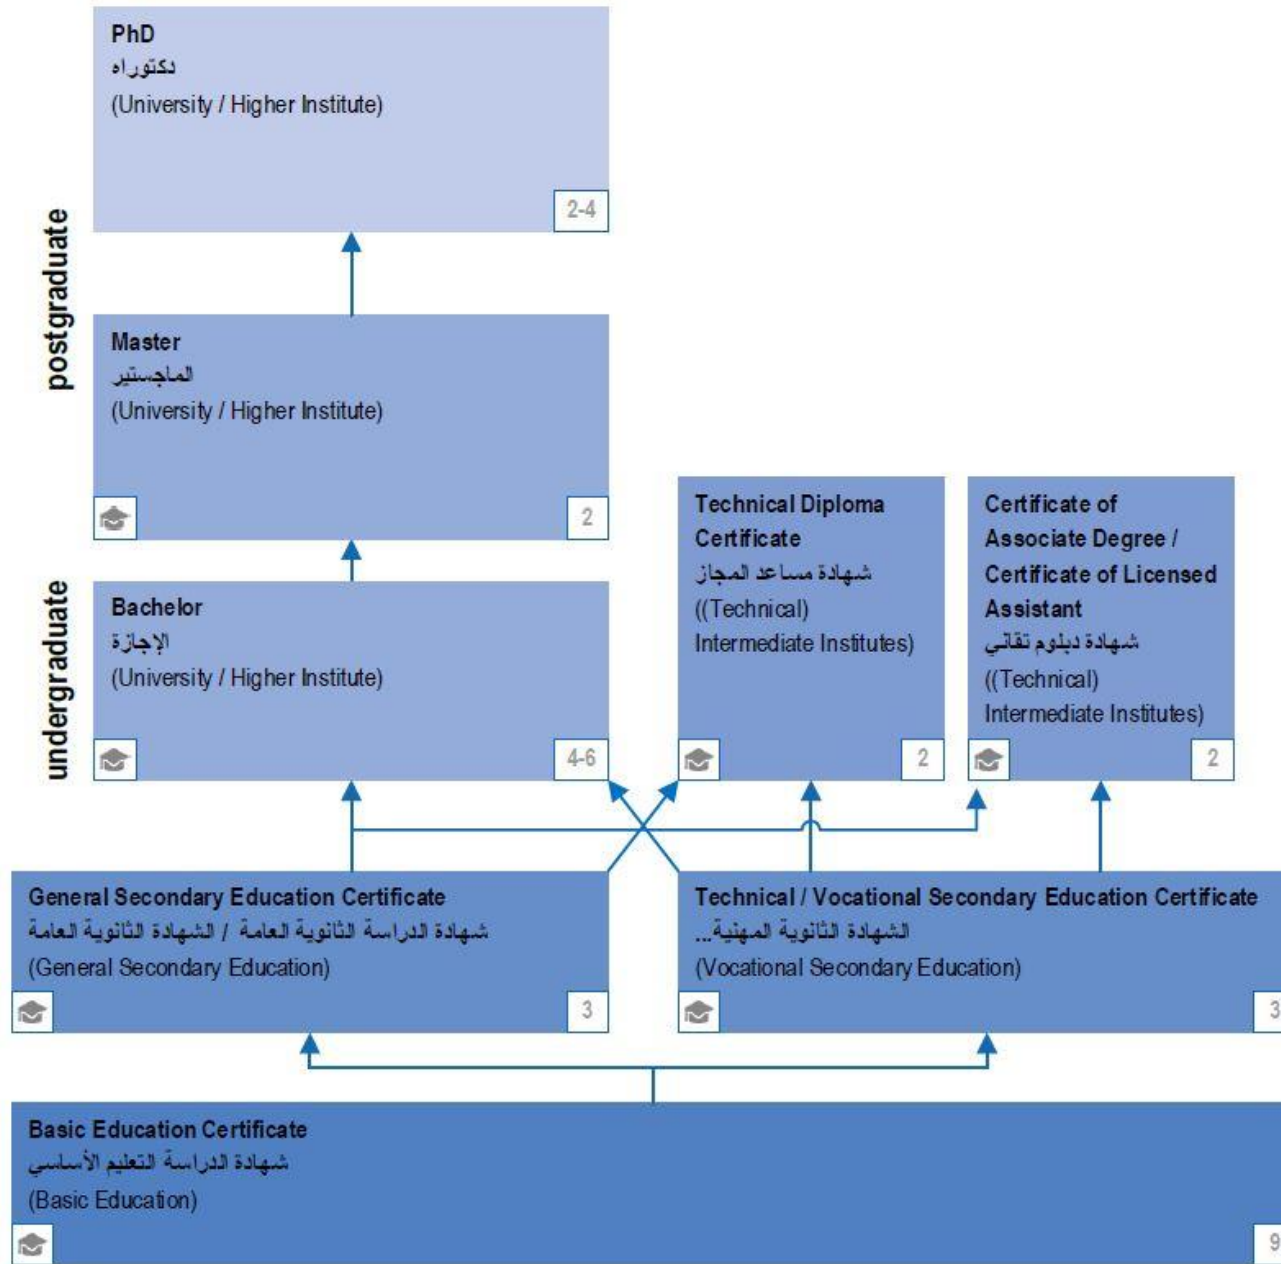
PhD
دكتوراه
(University / Higher Institute)
2-4

postgraduate

Master
الماجستير
(University / Higher Institute)
2

undergraduate

Bachelor
الإجازة
(University / Higher Institute)
4-6

Technical Diploma Certificate
شهادة مساعد المجاز
((Technical) Intermediate Institutes)
2

Certificate of Associate Degree / Certificate of Licensed Assistant
شهادة دبلوم تقاني
((Technical) Intermediate Institutes)
2

General Secondary Education Certificate
شهادة الدراسة الثانوية العامة / الشهادة الثانوية العامة
(General Secondary Education)
3

Technical / Vocational Secondary Education Certificate
الشهادة الثانوية المهنية...
(Vocational Secondary Education)
3

Basic Education Certificate
شهادة الدراسة التعليم الأساسي
(Basic Education)
9